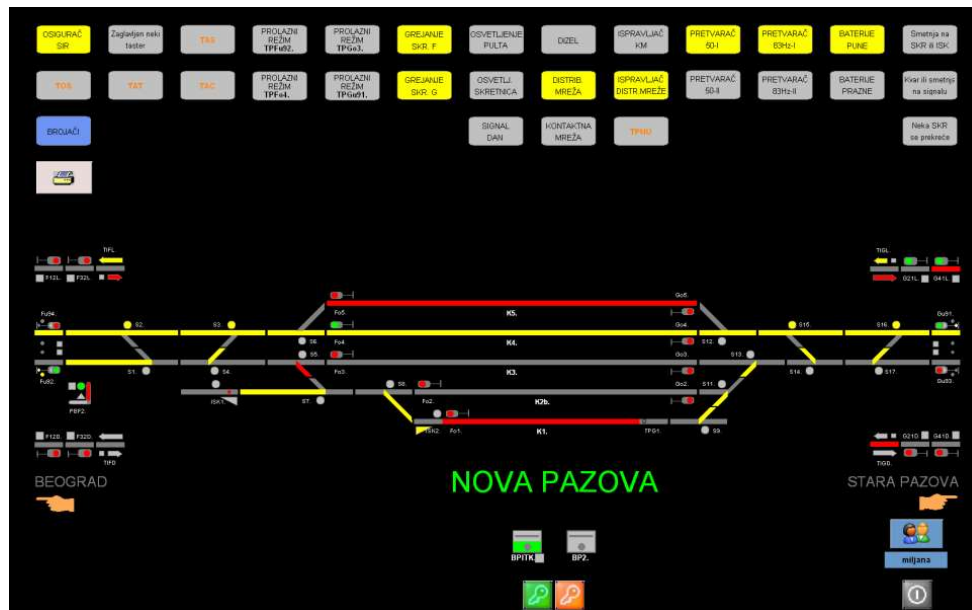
OSIGURAČ SIR
Zaglavljen neki taster
TAS
PROLAZNI REŽIM TPFu92.
PROLAZNI REŽIM TPGo3.
GREJANJE SKR. F
OSVETLJENJE PULTA
DIZEL
ISPRAVLJAČ KM
PRETVARAČ 50-I
PRETVARAČ 83Hz-I
BATERIJE PUNE
Smetnja na SKR ili ISK

TOS
TAT
TAC
PROLAZNI REŽIM TPFo4.
PROLAZNI REŽIM TPGu91.
GREJANJE SKR. G
OSVETLJ. SKRETNICA
DISTRIB. MREŽA
ISPRAVLJAČ DISTR MREŽE
PRETVARAČ 50-II
PRETVARAČ 83Hz-II
BATERIJE PRAZNE
Kvar ili smetnja na signalu

BROJAČI
SIGNAL DAN
KONTAKTNA MREŽA
TPHU
Neka SKR se prekreće

TIFL
F12L
F32L
TIGL
G21L
G41L

Fu94.
S2.
S3.
S6.
Fo5.
K5.
Go5.
Fo4.
K4.
Go4.
S12.
S15.
S16.
Gu91.
Fu92.
S1.
S4.
S5.
Fo3.
K3.
Go3.
S13.
S14.
S17.
Gu93.
PBF2.
ISK1.
S7.
S8.
Fo2.
K2b.
Go2.
S11.
ISK2.
Fo1.
K1.
TPG1.
S9.

F12D
F32D
TIFD
G21D
G41D
TIGD

BEOGRAD
NOVA PAZOVA
STARA PAZOVA

BPITK
BP2.
miljana